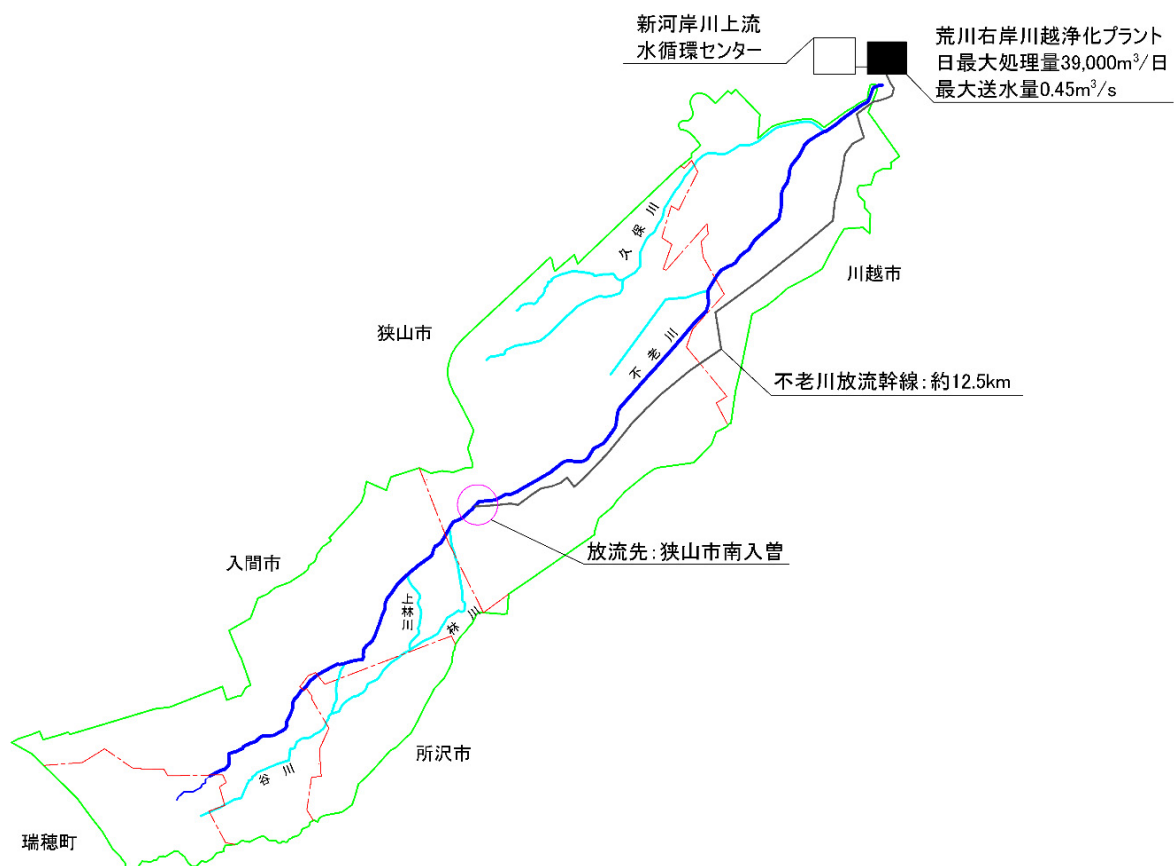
新河岸川上流
水循環センター

荒川右岸川越浄化プラント
日最大処理量39,000m$^3$/日
最大送水量0.45m$^3$/s

久保川

川越市

狭山市

不老川

不老川放流幹線：約12.5km

放流先：狭山市南入曽

入間市

上林川

林川

所沢市

谷川

瑞穂町